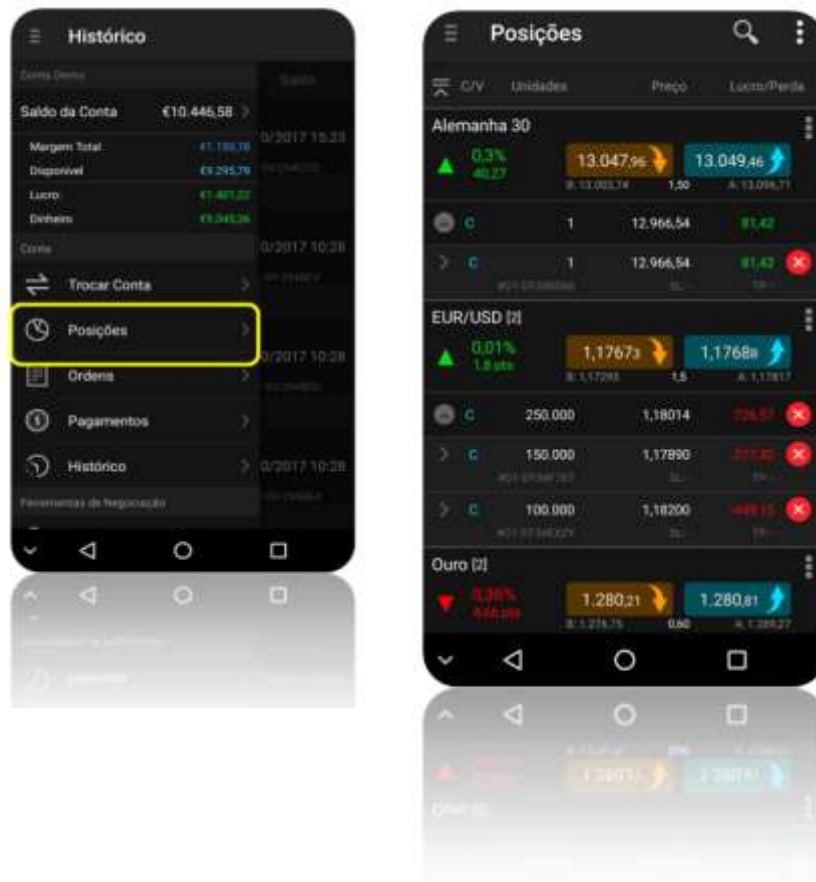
Histórico

Conta Demo

Saldo

Saldo da Conta €10.446,58

0/2017 15:23

Margem Total €1.150,78
Disponível €9.295,79
Lucro €1.401,22
Dinheiro €9.045,36

Conta

0/2017 10:28

Trocar Conta

Posições

0/2017 10:28

Ordens

Pagamentos

Histórico

0/2017 10:28

Ferramentas de Negociação

Posições

C/V Unidades Preço Lucro/Perda

Alemanha 30

0,3%
40,27

13.047,96 13.049,46

B: 13.002,74 1,50 A: 13.096,71

C 1 12.966,54 81,42

C 1 12.966,54 81,42

EUR/USD [2]

0,01%
1,8 pts

1,17673 1,17688

B: 1,17295 1,5 A: 1,17817

C 250.000 1,18014 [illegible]

C 150.000 1,17890 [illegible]

C 100.000 1,18200 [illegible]

Ouro [2]

0,36%
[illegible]

1.280,21 1.280,81

B: 1.276,75 0,60 A: 1.289,27